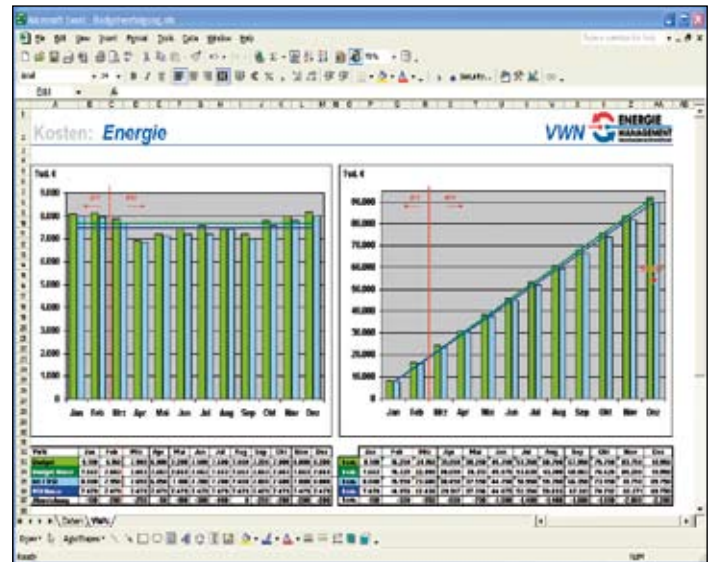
Microsoft Excel - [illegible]

File Edit View Insert Format Tools Data Window Help

Kosten: Energie

VWN ENERGIE MANAGEMENT

Tsd. €

9.000
8.000
7.000
6.000
5.000
4.000
3.000
2.000
1.000
0

Jan Feb Mrz Apr Mai Jun Jul Aug Sep Okt Nov Dez

Tsd. €

90.000
80.000
70.000
60.000
50.000
40.000
30.000
20.000
10.000
0

Jan Feb Mrz Apr Mai Jun Jul Aug Sep Okt Nov Dez

Daten / Werte /

Zeichnen AutoFormen

Bereit